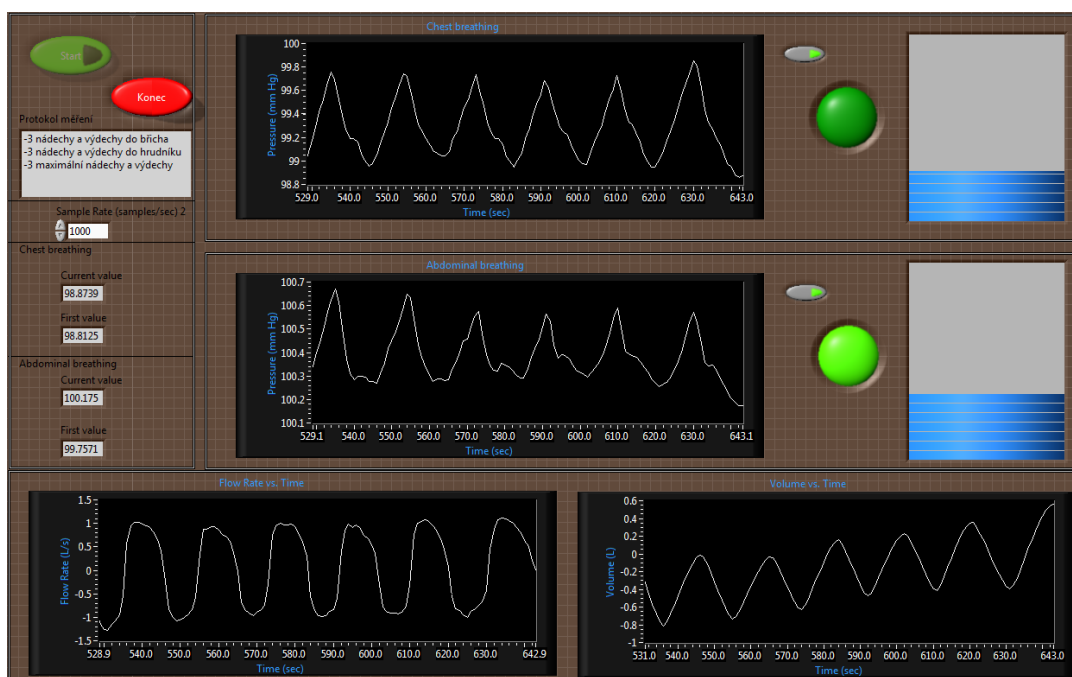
Start

Konec

Protokol měření

-3 nádechy a výdechy do břicha
-3 nádechy a výdechy do hrudníku
-3 maximální nádechy a výdechy

Sample Rate (samples/sec) 2

1000

Chest breathing

Current value

98.8739

First value

98.8125

Abdominal breathing

Current value

100.175

First value

99.7571

Chest breathing

Pressure (mm Hg)

100
99.8
99.6
99.4
99.2
99
98.8

529.0 540.0 550.0 560.0 570.0 580.0 590.0 600.0 610.0 620.0 630.0 643.0

Time (sec)

Abdominal breathing

Pressure (mm Hg)

100.7
100.6
100.5
100.4
100.3
100.2
100.1

529.1 540.0 550.0 560.0 570.0 580.0 590.0 600.0 610.0 620.0 630.0 643.1

Time (sec)

Flow Rate vs. Time

Flow Rate (L/s)

1.5
1
0.5
0
-0.5
-1
-1.5

528.9 540.0 550.0 560.0 570.0 580.0 590.0 600.0 610.0 620.0 630.0 642.9

Time (sec)

Volume vs. Time

Volume (L)

0.6
0.4
0.2
0
-0.2
-0.4
-0.6
-0.8
-1

531.0 540.0 550.0 560.0 570.0 580.0 590.0 600.0 610.0 620.0 630.0 643.0

Time (sec)